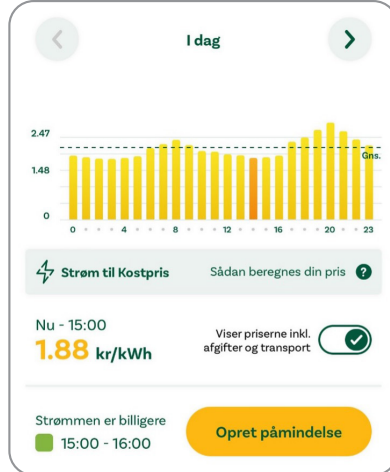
I dag

2.47
1.48
0
Gns.
0 4 8 12 16 20 23

Strøm til Kostpris
Sådan beregnes din pris ?

Nu - 15:00
1.88 kr/kWh
Viser priserne inkl. afgifter og transport

Strømmen er billigere
15:00 - 16:00
Opret påmindelse